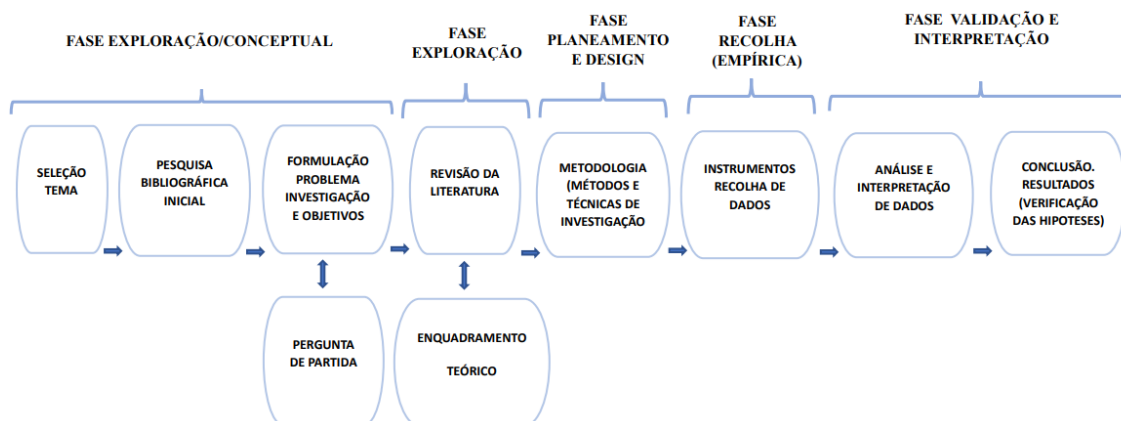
FASE EXPLORAÇÃO/CONCEPTUAL

FASE EXPLORAÇÃO

FASE PLANEAMENTO E DESIGN

FASE RECOLHA (EMPÍRICA)

FASE VALIDAÇÃO E INTERPRETAÇÃO

SELEÇÃO TEMA

PESQUISA BIBLIOGRÁFICA INICIAL

FORMULAÇÃO PROBLEMA INVESTIGAÇÃO E OBJETIVOS

REVISÃO DA LITERATURA

METODOLOGIA (MÉTODOS E TÉCNICAS DE INVESTIGAÇÃO

INSTRUMENTOS RECOLHA DE DADOS

ANÁLISE E INTERPRETAÇÃO DE DADOS

CONCLUSÃO. RESULTADOS (VERIFICAÇÃO DAS HIPOTESES)

PERGUNTA DE PARTIDA

ENQUADRAMENTO

TEÓRICO